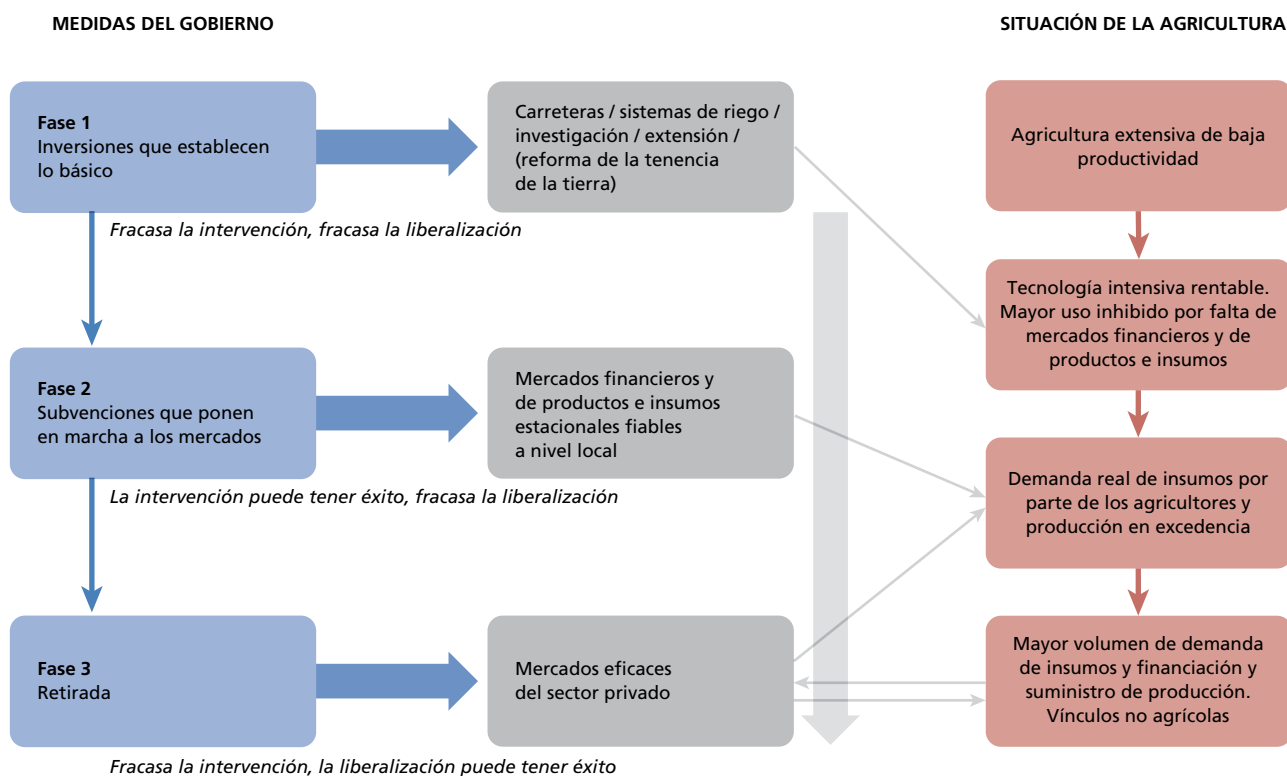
MEDIDAS DEL GOBIERNO

SITUACIÓN DE LA AGRICULTURA

**Fase 1**
Inversiones que establecen lo básico

Carreteras / sistemas de riego / investigación / extensión / (reforma de la tenencia de la tierra)

Agricultura extensiva de baja productividad

*Fracasa la intervención, fracasa la liberalización*

Tecnología intensiva rentable. Mayor uso inhibido por falta de mercados financieros y de productos e insumos

**Fase 2**
Subvenciones que ponen en marcha a los mercados

Mercados financieros y de productos e insumos estacionales fiables a nivel local

Demanda real de insumos por parte de los agricultores y producción en excedencia

*La intervención puede tener éxito, fracasa la liberalización*

**Fase 3**
Retirada

Mercados eficaces del sector privado

Mayor volumen de demanda de insumos y financiación y suministro de producción. Vínculos no agrícolas

*Fracasa la intervención, la liberalización puede tener éxito*